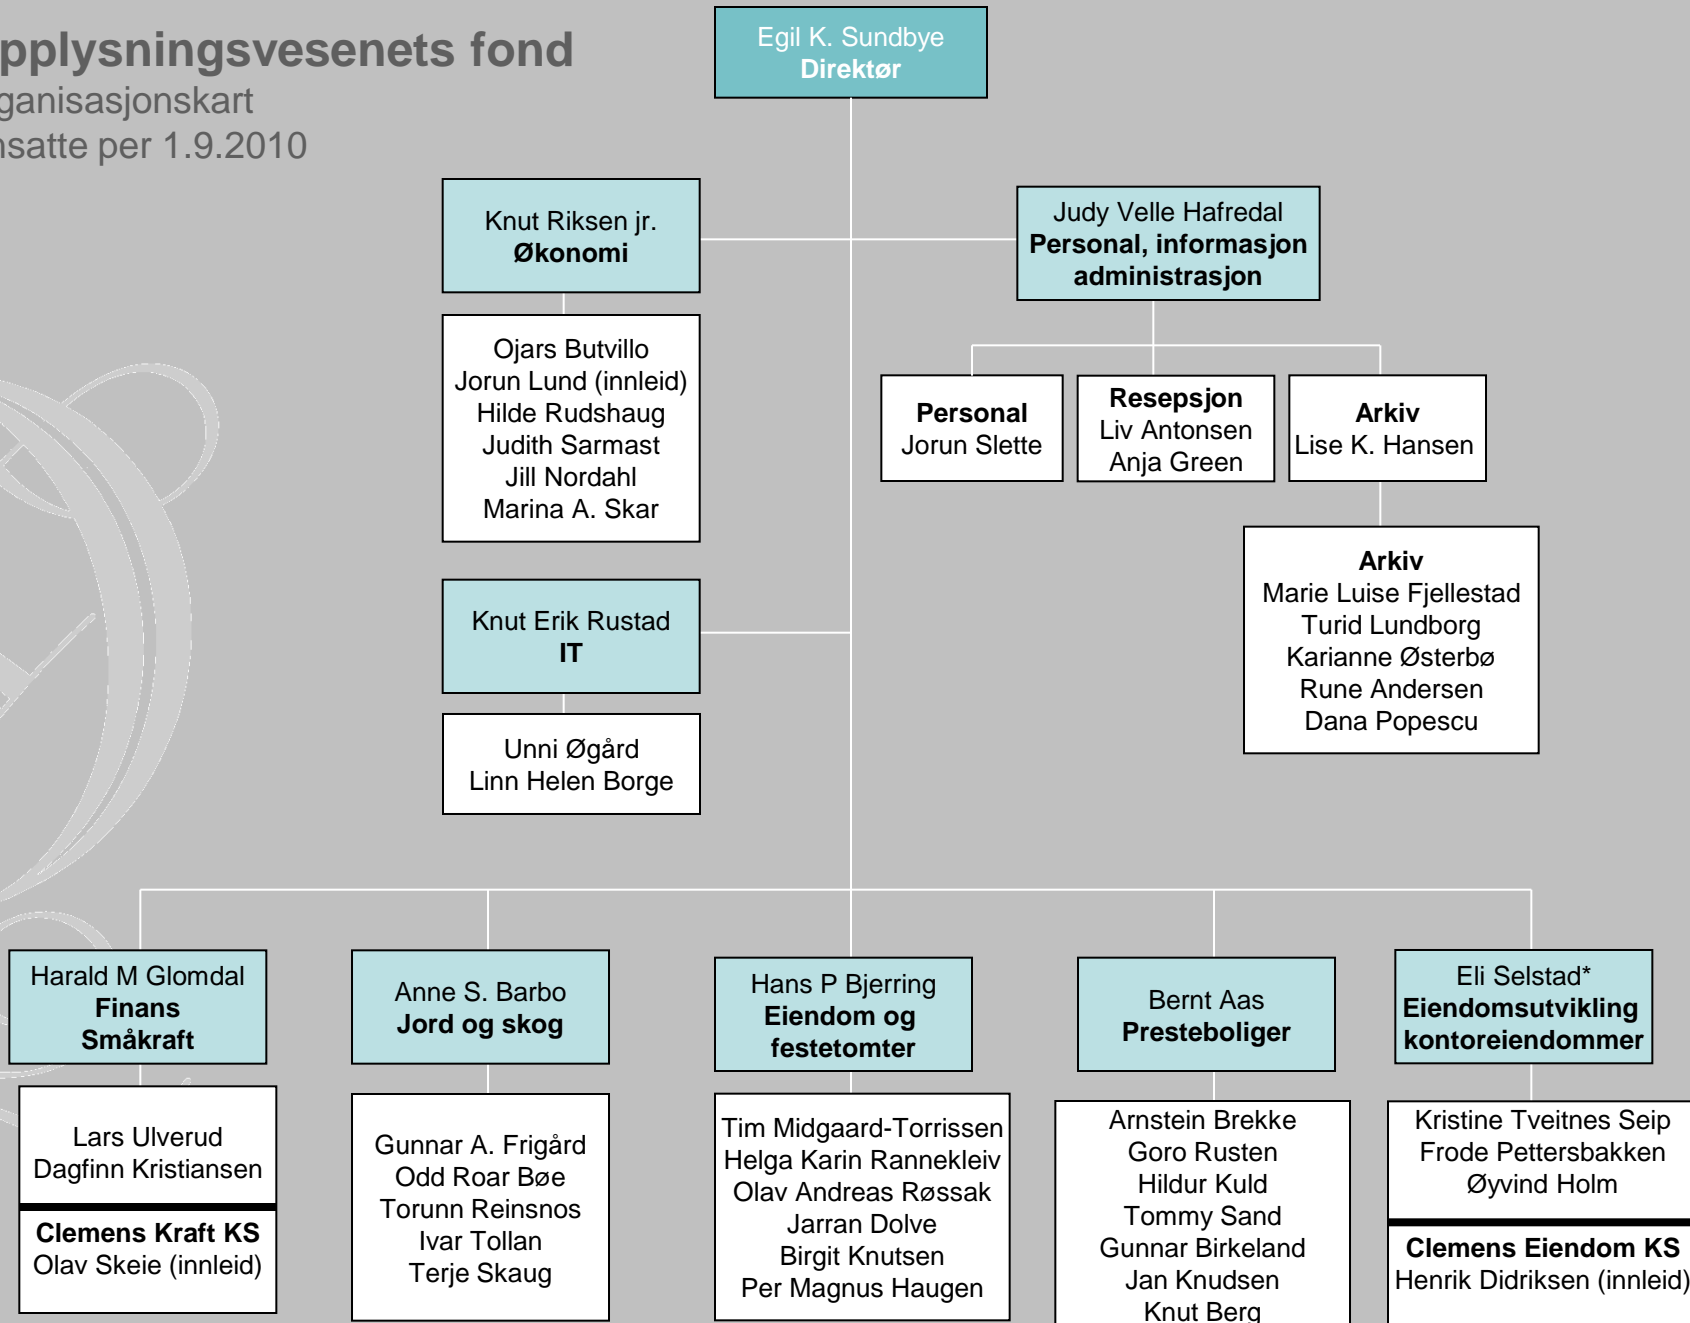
pplysningsvesenets fond
ganisasjonskart
satte per 1.9.2010

Egil K. Sundbye
Direktør

Knut Riksen jr.
Økonomi

Ojars Butvillo
Jorun Lund (innleid)
Hilde Rudshaug
Judith Sarmast
Jill Nordahl
Marina A. Skar

Judy Velle Hafredal
Personal, informasjon administrasjon

Personal
Jorun Slette

Resepsjon
Liv Antonsen
Anja Green

Arkiv
Lise K. Hansen

Arkiv
Marie Luise Fjellestad
Turid Lundborg
Karianne Østerbø
Rune Andersen
Dana Popescu

Knut Erik Rustad
IT

Unni Øgård
Linn Helen Borge

Harald M Glomdal
Finans
Småkraft

Lars Ulverud
Dagfinn Kristiansen

Clemens Kraft KS
Olav Skeie (innleid)

Anne S. Barbo
Jord og skog

Gunnar A. Frigård
Odd Roar Bøe
Torunn Reinsnos
Ivar Tollan
Terje Skaug

Hans P Bjerring
Eiendom og festetomter

Tim Midgaard-Torrissen
Helga Karin Rannekleiv
Olav Andreas Røssak
Jarran Dolve
Birgit Knutsen
Per Magnus Haugen

Bernt Aas
Presteboliger

Arnstein Brekke
Goro Rusten
Hildur Kuld
Tommy Sand
Gunnar Birkeland
Jan Knudsen
Knut Berg

Eli Selstad*
Eiendomsutvikling kontoreiendommer

Kristine Tveitnes Seip
Frode Pettersbakken
Øyvind Holm

Clemens Eiendom KS
Henrik Didriksen (innleid)